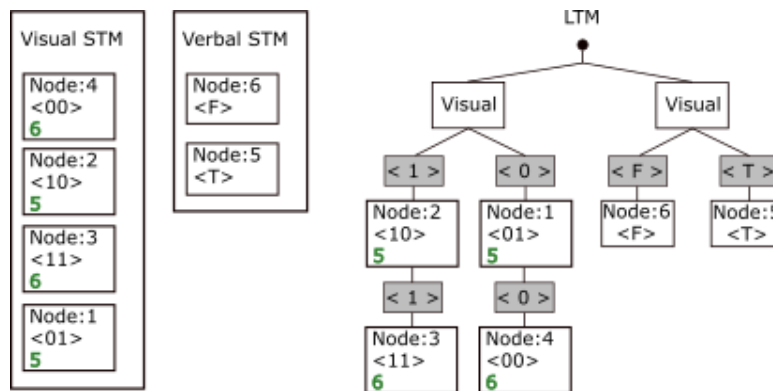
Visual STM

Node:4
<00>
6

Node:2
<10>
5

Node:3
<11>
6

Node:1
<01>
5

Verbal STM

Node:6
<F>

Node:5
<T>

LTM

Visual

Visual

< 1 >

< 0 >

< F >

< T >

Node:2
<10>
5

Node:1
<01>
5

Node:6
<F>

Node:5
<T>

< 1 >

< 0 >

Node:3
<11>
6

Node:4
<00>
6